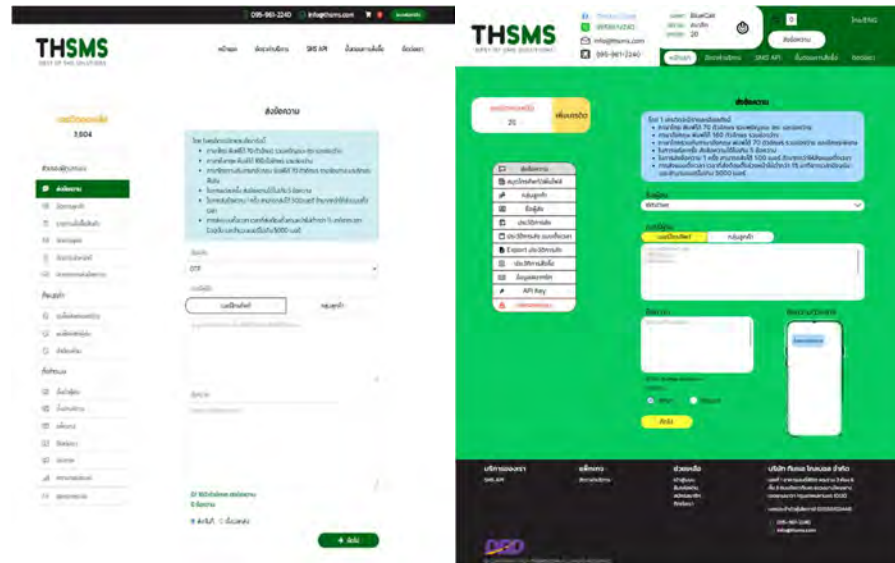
095-961-2240 info@thsms.com

THSMS
BEST OF SMS SOLUTIONS

หน้าแรก
อัตราค่าบริการ
SMS API
ขั้นตอนการสั่งซื้อ
ติดต่อเรา

เครดิตคงเหลือ
3,504

ส่งข้อความ

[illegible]

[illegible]
OTP

เบอร์โทรศัพท์
กลุ่มลูกค้า

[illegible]

ส่งทันที
ตั้งเวลาส่ง

ส่งข้อความ

THSMS
BEST OF SMS SOLUTIONS

info@thsms.com
095-961-2240

BlueCat
20

หน้าแรก
อัตราค่าบริการ
SMS API
ขั้นตอนการสั่งซื้อ
ติดต่อเรา

เครดิตคงเหลือ
20
เติมเครดิต

ส่งข้อความ

ส่งข้อความ
สรุปรายงานการส่ง
กลุ่มลูกค้า
ชื่อผู้ส่ง
ประวัติการส่ง
ประวัติการส่ง แบบตั้งเวลา
Export ประวัติการส่ง
ประวัติการสั่งซื้อ
ข้อมูลสมาชิก
API Key
ออกจากระบบ

ชื่อผู้ส่ง
Whizzer

เบอร์ผู้รับ
เบอร์โทรศัพท์
กลุ่มลูกค้า

ข้อความ

ตัวอย่างการแสดงผล

ส่งทันที
ตั้งเวลา

ส่งSMS

บริการของเรา
SMS API
แพ็กเกจ
อัตราค่าบริการ
ช่วยเหลือ
บริษัท ทีเอชเอส โซลูชั่น จำกัด

095-961-2240
info@thsms.com